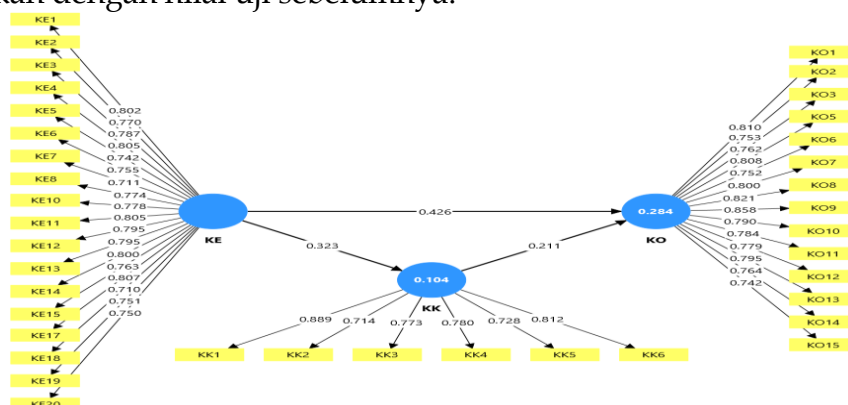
kan dengan nilai uji sebelumnya.

KE1
KE2
KE3
KE4
KE5
KE6
KE7
KE8
KE10
KE11
KE12
KE13
KE14
KE15
KE17
KE18
KE19
KE20

0.802
0.770
0.787
0.805
0.742
0.755
0.711
0.774
0.778
0.805
0.795
0.795
0.800
0.763
0.807
0.710
0.751
0.750

KE

0.426

0.323

0.211

0.284

KO

0.104

KK

0.889
0.714
0.773
0.780
0.728
0.812

KK1
KK2
KK3
KK4
KK5
KK6

0.810
0.753
0.762
0.808
0.752
0.800
0.821
0.858
0.790
0.784
0.779
0.795
0.764
0.742

KO1
KO2
KO3
KO5
KO6
KO7
KO8
KO9
KO10
KO11
KO12
KO13
KO14
KO15